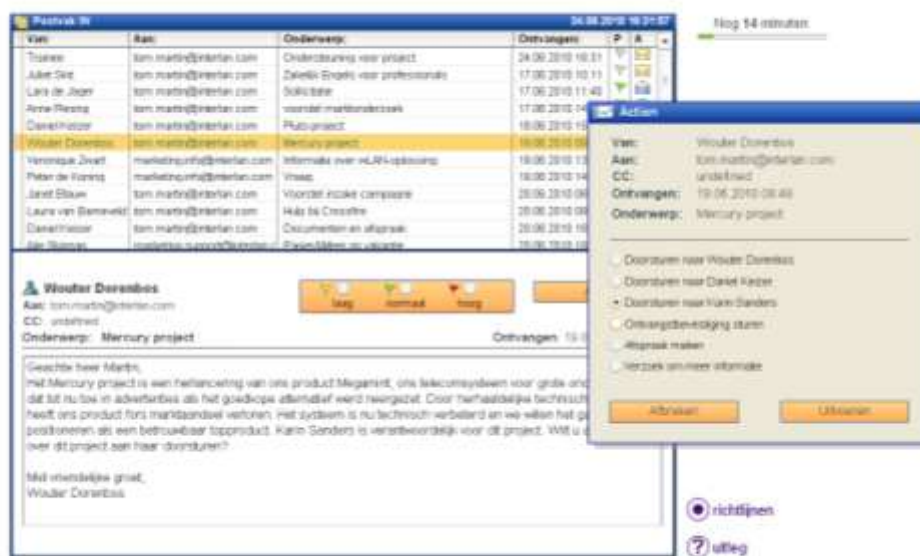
Postvak IN 24.06.2010 10:31:57

Nog 14 minuten

| Van: | Aan: | Onderwerp: | Ontvangen: | P | A |
|---|---|---|---|---|---|
| Tsanee | tom.martin@interlan.com | Ondersteuning voor project | 24.06.2010 10:31 | | |
| Juliet Sikt | tom.martin@interlan.com | Zakelijk Engels voor professionals | 17.06.2010 10:11 | | |
| Lara de Jager | tom.martin@interlan.com | Sollicitatie | 17.06.2010 11:40 | | |
| Anne Riesing | tom.martin@interlan.com | voorstel marktonderzoek | 17.06.2010 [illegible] | | |
| Daniel Keizer | tom.martin@interlan.com | Pluto project | 18.06.2010 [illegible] | | |
| Wouter Dorenbos | tom.martin@interlan.com | Mercury project | 19.06.2010 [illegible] | | |
| Veronique Zwart | marketing.info@interlan.com | Informatie over WLAN-oplossing | 19.06.2010 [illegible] | | |
| Peter de Koning | marketing.info@interlan.com | Vraag | 19.06.2010 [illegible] | | |
| Janet Blauw | tom.martin@interlan.com | Voorstel nieuwe campagne | 20.06.2010 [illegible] | | |
| Laura van Barneveld | tom.martin@interlan.com | Hulp bij Crossfire | 20.06.2010 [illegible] | | |
| Daniel Keizer | tom.martin@interlan.com | Documenten en afspraak | 20.06.2010 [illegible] | | |
| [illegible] | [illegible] | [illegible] | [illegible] | | |

Wouter Dorenbos
Aan: tom.martin@interlan.com
CC: undefined
Onderwerp: Mercury project
Ontvangen: 19.0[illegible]

laag normaal hoog

Geachte heer Martin,
Het Mercury project is een herlancering van ons product Megamint, ons telecomsysteem voor grote ond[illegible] dat tot nu toe in advertenties als het goedkope alternatief werd neergezet. Door herhaaldelijke technisch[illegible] heeft ons product fors marktaandeel verloren. Het systeem is nu technisch verbeterd en we willen het ga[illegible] positioneren als een betrouwbaar topproduct. Karin Sanders is verantwoordelijk voor dit project. Wilt u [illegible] over dit project aan haar doorsturen?

Met vriendelijke groet,
Wouter Dorenbos

Acties
Van: Wouter Dorenbos
Aan: tom.martin@interlan.com
CC: undefined
Ontvangen: 19.06.2010 08:48
Onderwerp: Mercury project

Doorsturen naar Wouter Dorenbos
Doorsturen naar Daniel Keizer
Doorsturen naar Karin Sanders
Ontvangstbevestiging sturen
Afspraak maken
Verzoek om meer informatie

Afbreken
Uitvoeren

richtlijnen
uitleg